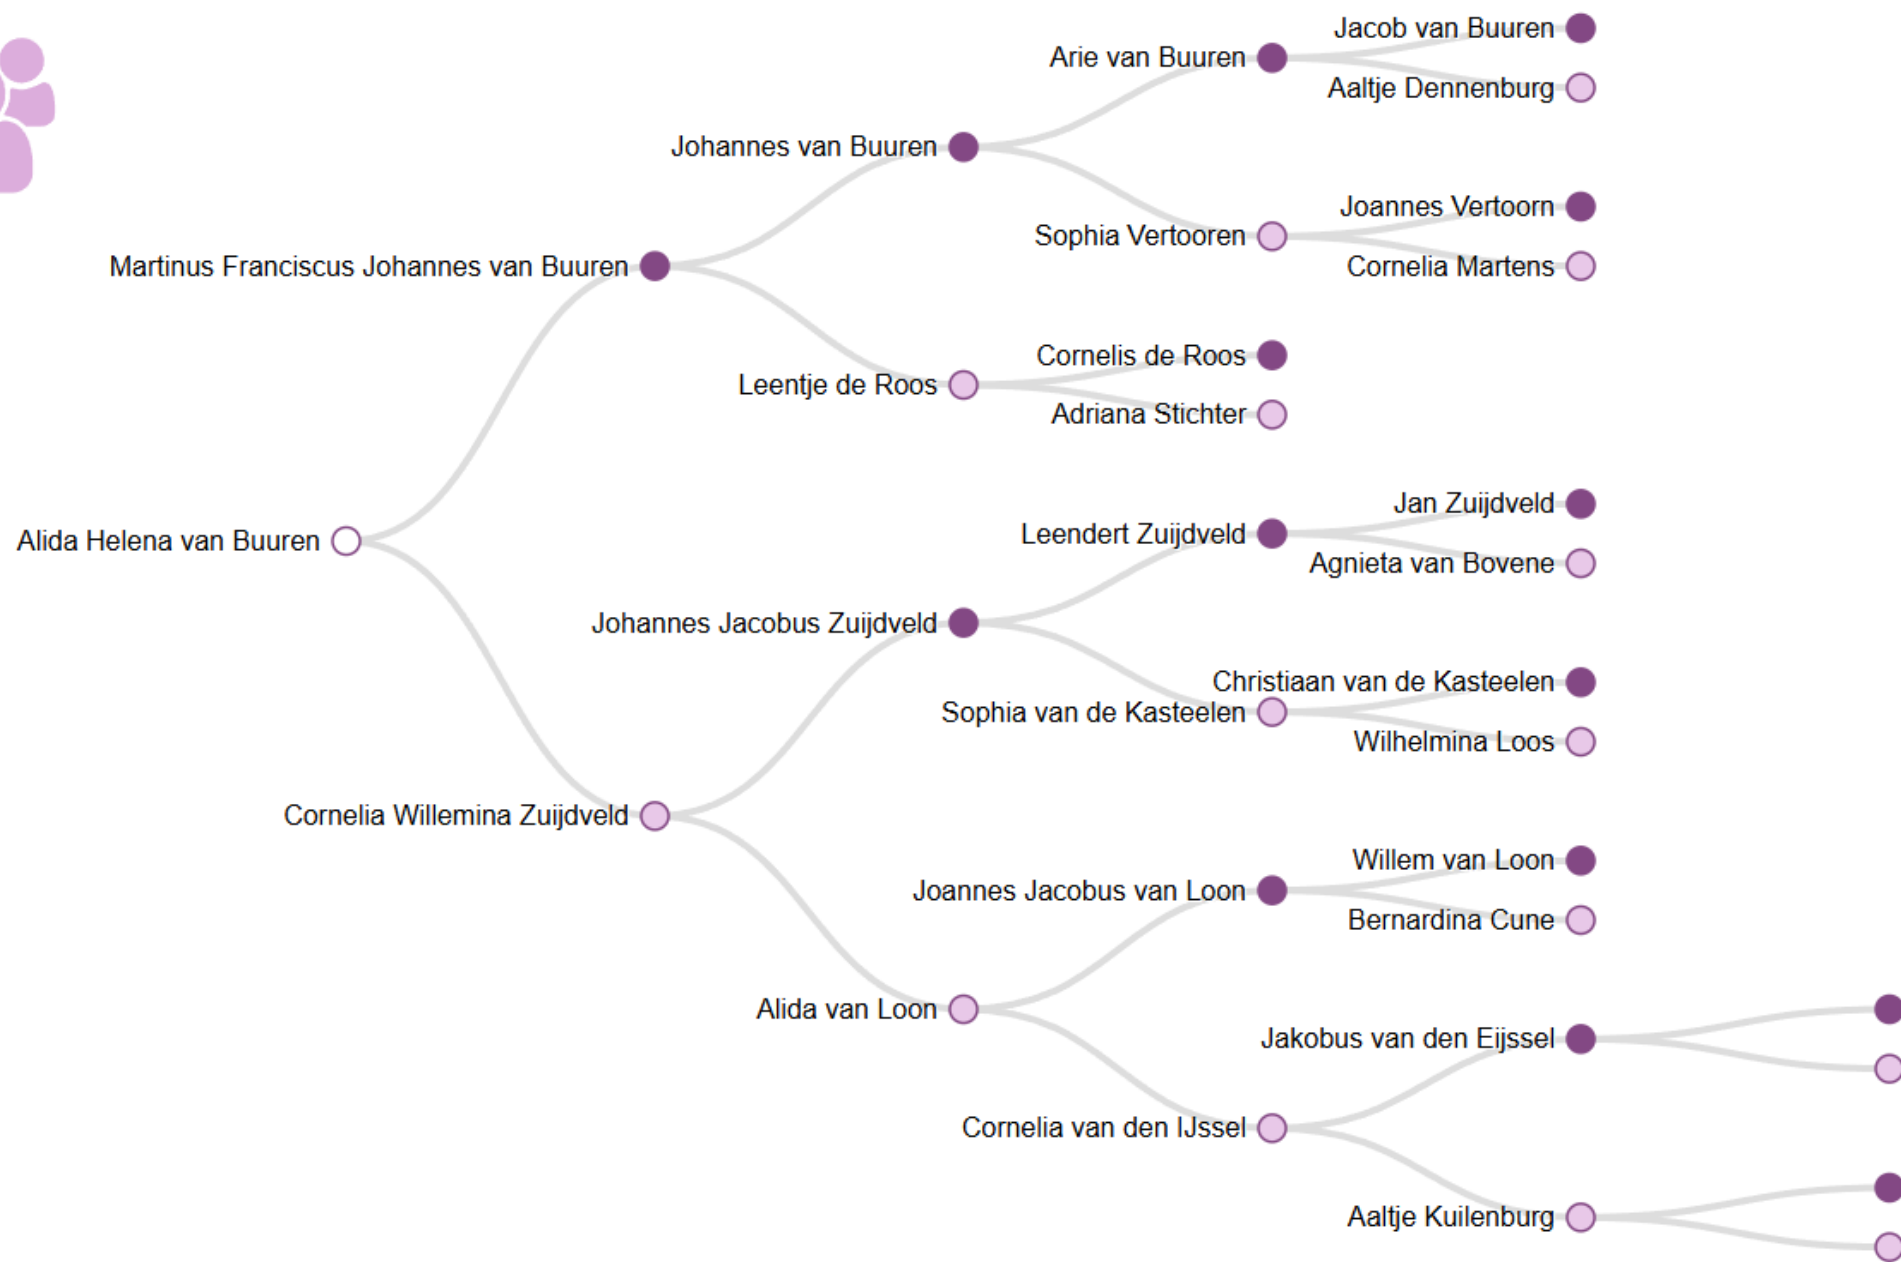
Jacob van Buuren
Arie van Buuren
Aaltje Dennenburg
Johannes van Buuren
Joannes Vertoorn
Sophia Vertooren
Cornelia Martens
Martinus Franciscus Johannes van Buuren
Cornelis de Roos
Leentje de Roos
Adriana Stichter
Jan Zuijdveld
Alida Helena van Buuren
Leendert Zuijdveld
Agnieta van Bovene
Johannes Jacobus Zuijdveld
Christiaan van de Kasteelen
Sophia van de Kasteelen
Wilhelmina Loos
Cornelia Willemina Zuijdveld
Willem van Loon
Joannes Jacobus van Loon
Bernardina Cune
Alida van Loon
Jakobus van den Eijssel
Cornelia van den IJssel
Aaltje Kuilenburg